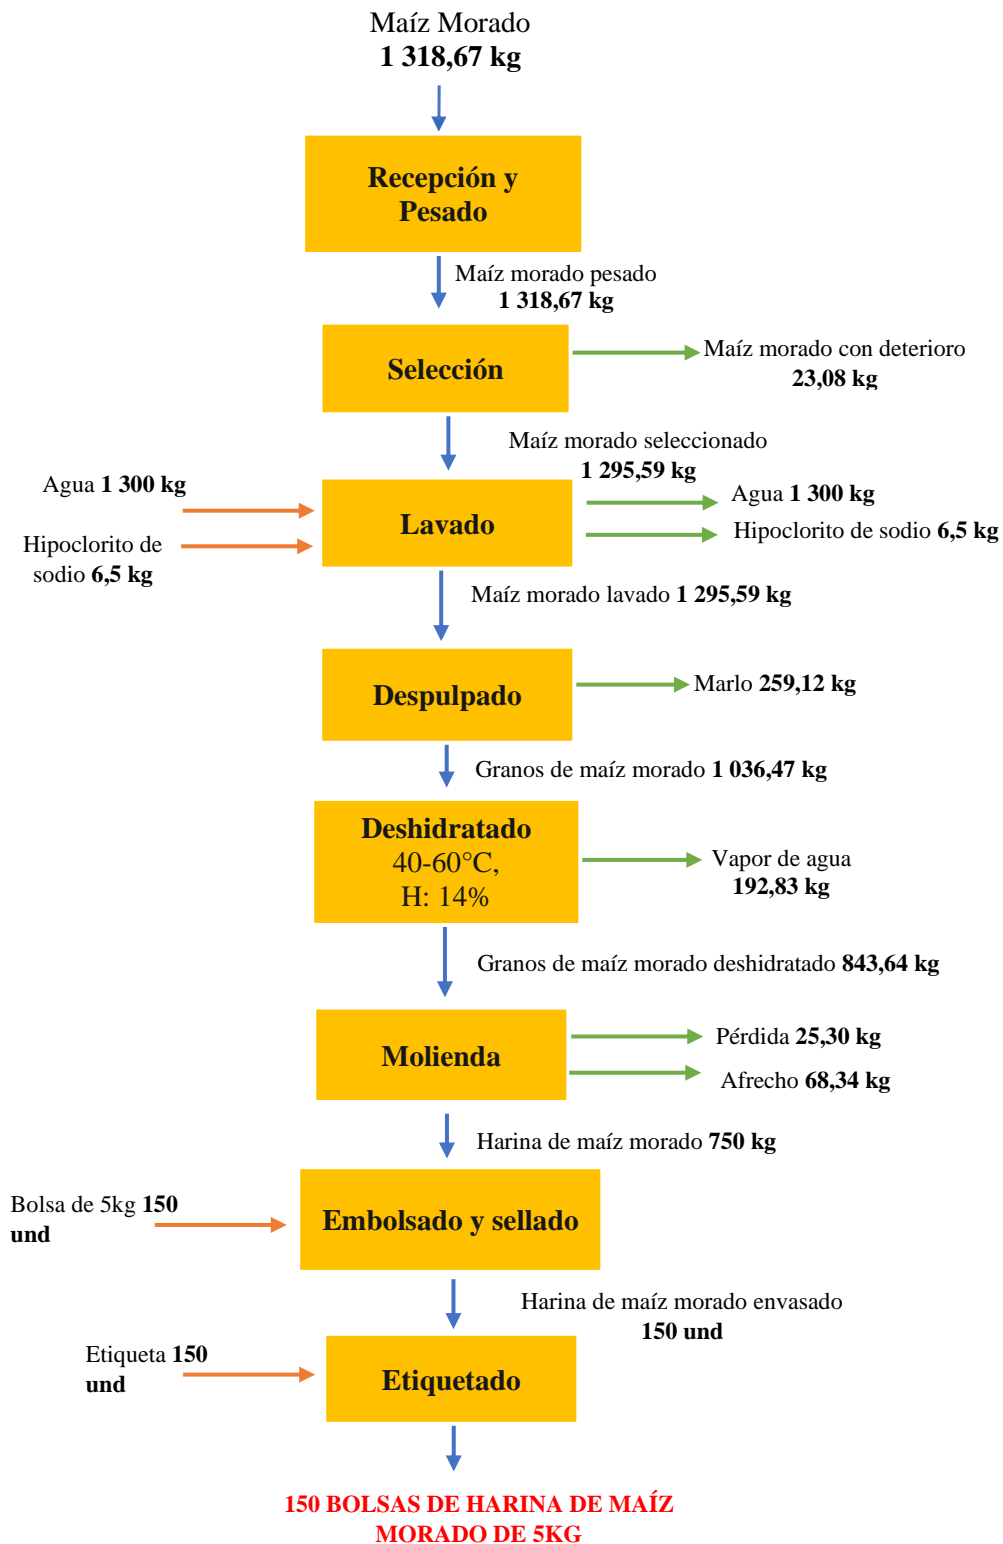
Maíz Morado
1 318,67 kg

Recepción y Pesado

Maíz morado pesado
1 318,67 kg

Selección

Maíz morado con deterioro
23,08 kg

Maíz morado seleccionado
1 295,59 kg

Agua 1 300 kg

Hipoclorito de sodio 6,5 kg

Lavado

Agua 1 300 kg

Hipoclorito de sodio 6,5 kg

Maíz morado lavado 1 295,59 kg

Despulpado

Marlo 259,12 kg

Granos de maíz morado 1 036,47 kg

Deshidratado
40-60°C,
H: 14%

Vapor de agua
192,83 kg

Granos de maíz morado deshidratado 843,64 kg

Molienda

Pérdida 25,30 kg

Afrecho 68,34 kg

Harina de maíz morado 750 kg

Bolsa de 5kg 150 und

Embolsado y sellado

Harina de maíz morado envasado
150 und

Etiqueta 150 und

Etiquetado

150 BOLSAS DE HARINA DE MAÍZ MORADO DE 5KG